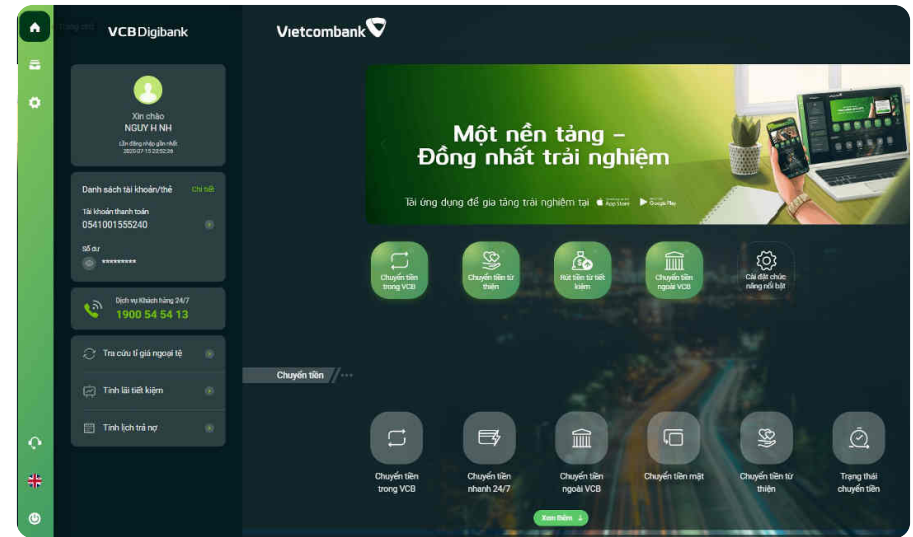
VCB Digibank

Vietcombank

Xin chào
NGUY H NH
Lần đăng nhập gần nhất
2020-07-15 22:52:36

Danh sách tài khoản/thẻ
Chi tiết
Tài khoản thanh toán
0541001555240
Số dư
*********

Dịch vụ Khách hàng 24/7
1900 54 54 13

Tra cứu tỉ giá ngoại tệ
Tính lãi tiết kiệm
Tính lịch trả nợ

Một nền tảng –
Đồng nhất trải nghiệm
Tải ứng dụng để gia tăng trải nghiệm tại App Store Google Play

Chuyển tiền trong VCB
Chuyển tiền từ thiện
Rút tiền từ tiết kiệm
Chuyển tiền ngoài VCB
Cài đặt chức năng nổi bật

Chuyển tiền

Chuyển tiền trong VCB
Chuyển tiền nhanh 24/7
Chuyển tiền ngoài VCB
Chuyển tiền mặt
Chuyển tiền từ thiện
Trạng thái chuyển tiền

Xem thêm